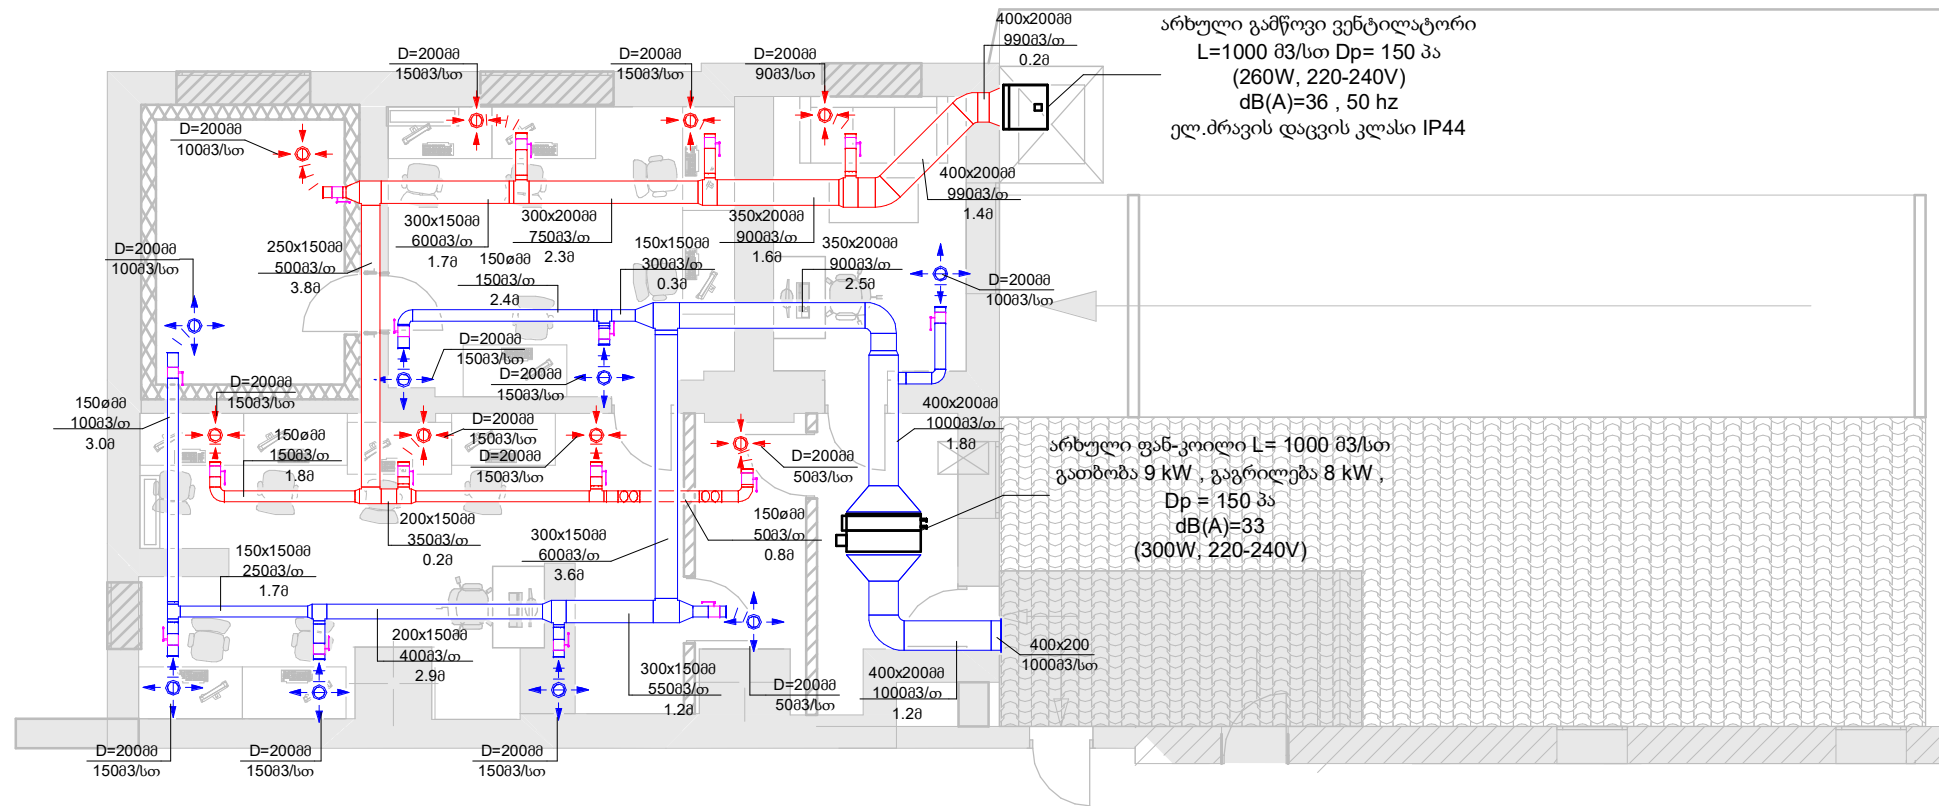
არხული გამწოვი ვენტილატორი
L=1000 მ3/სთ Dp= 150 პა
(260W, 220-240V)
dB(A)=36 , 50 hz
ელ.ძრავის დაცვის კლასი IP44

400x200მმ
990მ3/თ
0.2მ

D=200მმ
150მ3/სთ

D=200მმ
150მ3/სთ

D=200მმ
90მ3/სთ

D=200მმ
100მ3/სთ

400x200მმ
990მ3/თ
1.4მ

300x150მმ
600მ3/თ
1.7მ

300x200მმ
750მ3/თ
2.3მ

350x200მმ
900მ3/თ
1.6მ

250x150მმ
500მ3/თ
3.8მ

150x150მმ
300მ3/თ
0.3მ

350x200მმ
900მ3/თ
2.5მ

D=200მმ
100მ3/სთ

150øმმ
150მ3/თ
2.4მ

D=200მმ
100მ3/სთ

D=200მმ
150მ3/სთ

D=200მმ
150მ3/სთ

D=200მმ
150მ3/სთ

150øმმ
100მ3/თ
3.0მ

400x200მმ
1000მ3/თ
1.8მ

150øმმ
150მ3/თ
1.8მ

D=200მმ
150მ3/სთ

D=200მმ
150მ3/სთ

D=200მმ
50მ3/სთ

არხული ფან-კოილი L= 1000 მ3/სთ
გათბობა 9 kW , გაგრილება 8 kW ,
Dp = 150 პა
dB(A)=33
(300W, 220-240V)

200x150მმ
350მ3/თ
0.2მ

300x150მმ
600მ3/თ
3.6მ

150øმმ
50მ3/თ
0.8მ

150x150მმ
250მ3/თ
1.7მ

200x150მმ
400მ3/თ
2.9მ

300x150მმ
550მ3/თ
1.2მ

D=200მმ
50მ3/სთ

400x200მმ
1000მ3/თ
1.2მ

400x200
1000მ3/სთ

D=200მმ
150მ3/სთ

D=200მმ
150მ3/სთ

D=200მმ
150მ3/სთ